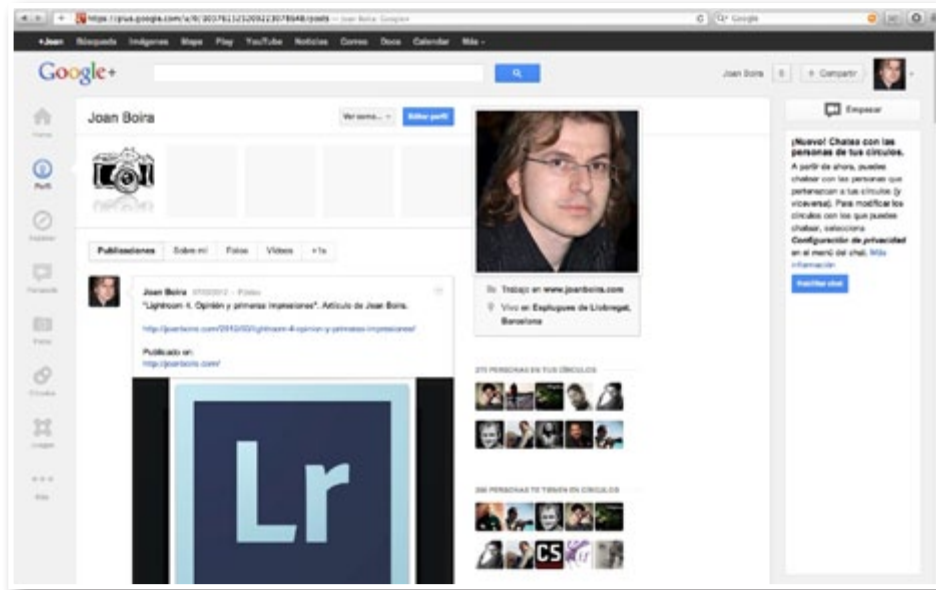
https://plus.google.com/u/0/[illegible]/posts — Joan Boira Google+

+Joan Búsqueda Imágenes Maps Play YouTube Noticias Correo Docs Calendar Más

Google+

Joan Boira 0 + Compartir

Empezar

Joan Boira

Ver como... Editar perfil

Inicio

Perfil

Explorar

Fotos

Círculos

Juegos

Más

Publicaciones Sobre mí Fotos Vídeos +1s

Joan Boira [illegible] - Público

"Lightroom 4. Opinión y primeras impresiones". Artículo de Joan Boira.

http://joanboira.com/2012/03/lightroom-4-opinion-y-primeras-impresiones/

Publicado en:
http://joanboira.com/

Lr

Trabajo en www.joanboira.com

Vivo en Esplugues de Llobregat, Barcelona

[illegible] PERSONAS EN TUS CÍRCULOS

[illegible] PERSONAS TE TIENEN EN CÍRCULOS

CS

¡Nuevo! Chatea con las personas de tus círculos.

A partir de ahora, puedes chatear con las personas que pertenezcan a tus círculos (y viceversa). Para modificar los círculos con los que puedes chatear, selecciona Configuración de privacidad en el menú del chat. Más información

Habilitar chat